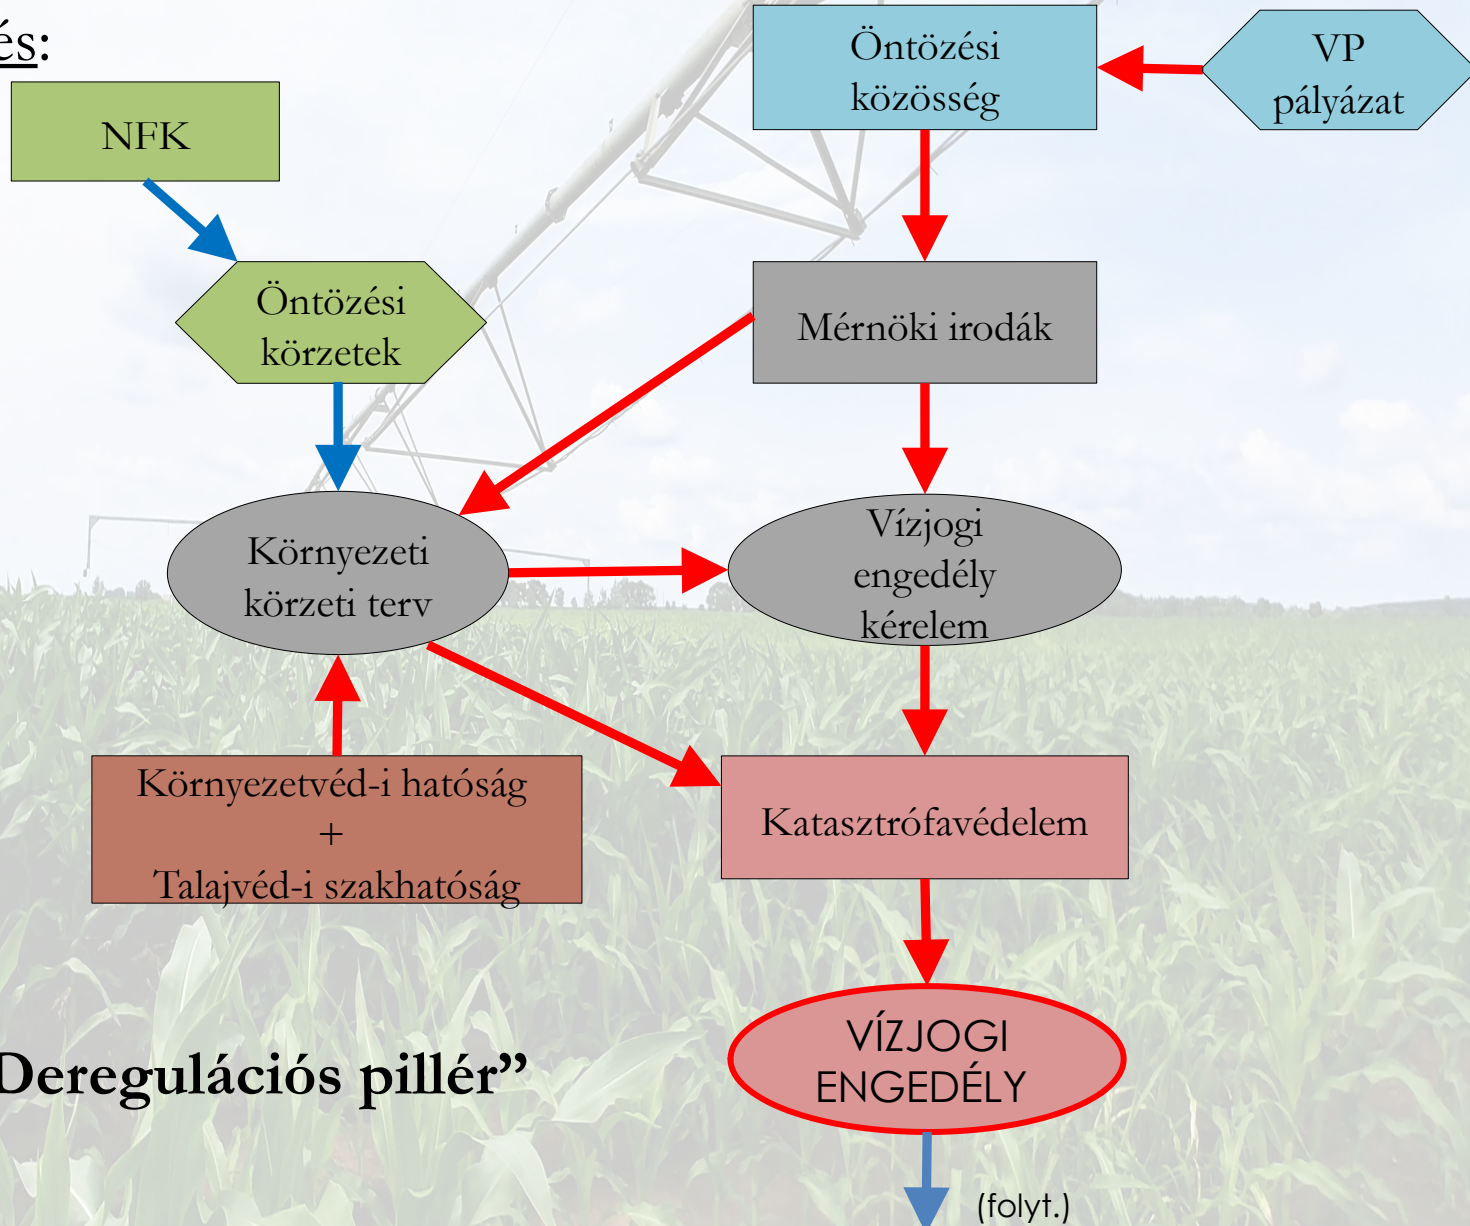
és:

NFK

Öntözési közösség

VP pályázat

Öntözési körzetek

Mérnöki irodák

Környezeti körzeti terv

Vízjogi engedély kérelem

Környezetvéd-i hatóság + Talajvéd-i szakhatóság

Katasztrófavédelem

Deregulációs pillér”

VÍZJOGI ENGEDÉLY

(folyt.)